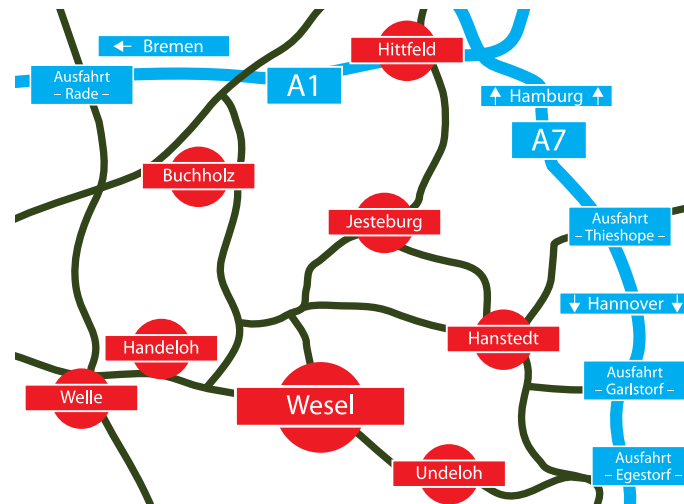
← Bremen

Ausfahrt
– Rade –

A1

Hittfeld

↑ Hamburg ↑

A7

Buchholz

Jesteburg

Ausfahrt
– Thieshope –

↓ Hannover ↓

Handeloh

Hanstedt

Welle

Wesel

Ausfahrt
– Garlstorf –

Undeloh

Ausfahrt
– Egestorf –